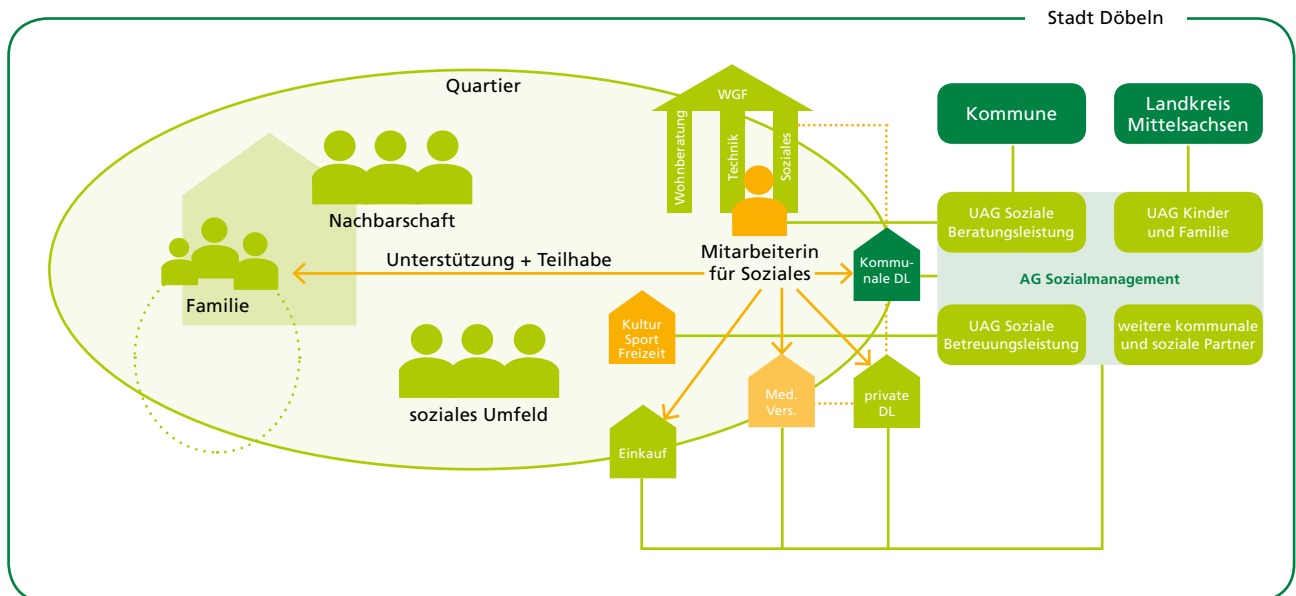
Stadt Döbeln

Quartier

WGF

Wohnberatung

Technik

Soziales

Nachbarschaft

Familie

Unterstützung + Teilhabe

Mitarbeiterin für Soziales

Kommunale DL

Kommune

Landkreis Mittelsachsen

UAG Soziale Beratungsleistung

UAG Kinder und Familie

AG Sozialmanagement

UAG Soziale Betreuungsleistung

weitere kommunale und soziale Partner

Kultur Sport Freizeit

soziales Umfeld

Med. Vers.

private DL

Einkauf